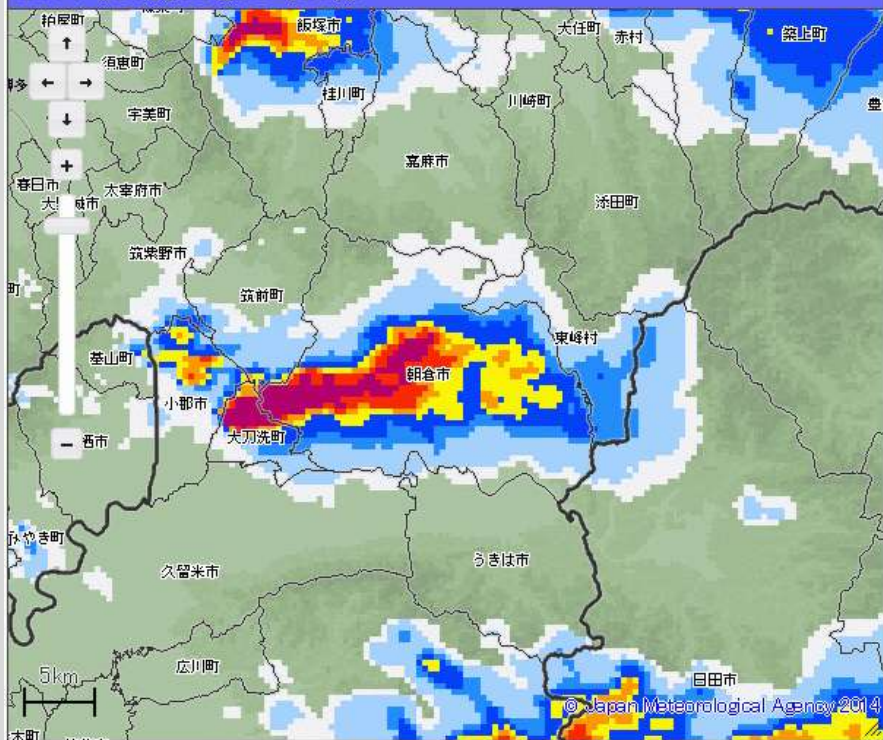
粕屋町
飯塚市
大任町
赤村
築上町
須恵町
桂川町
川崎町
宇美町
豊
嘉麻市
春日市
太宰府市
大野城市
添田町
筑紫野市
筑前町
東峰村
基山町
朝倉市
小郡市
大刀洗町
鳥栖市
みやき町
うきは市
久留米市
広川町
日田市
5km
© Japan Meteorological Agency 2014